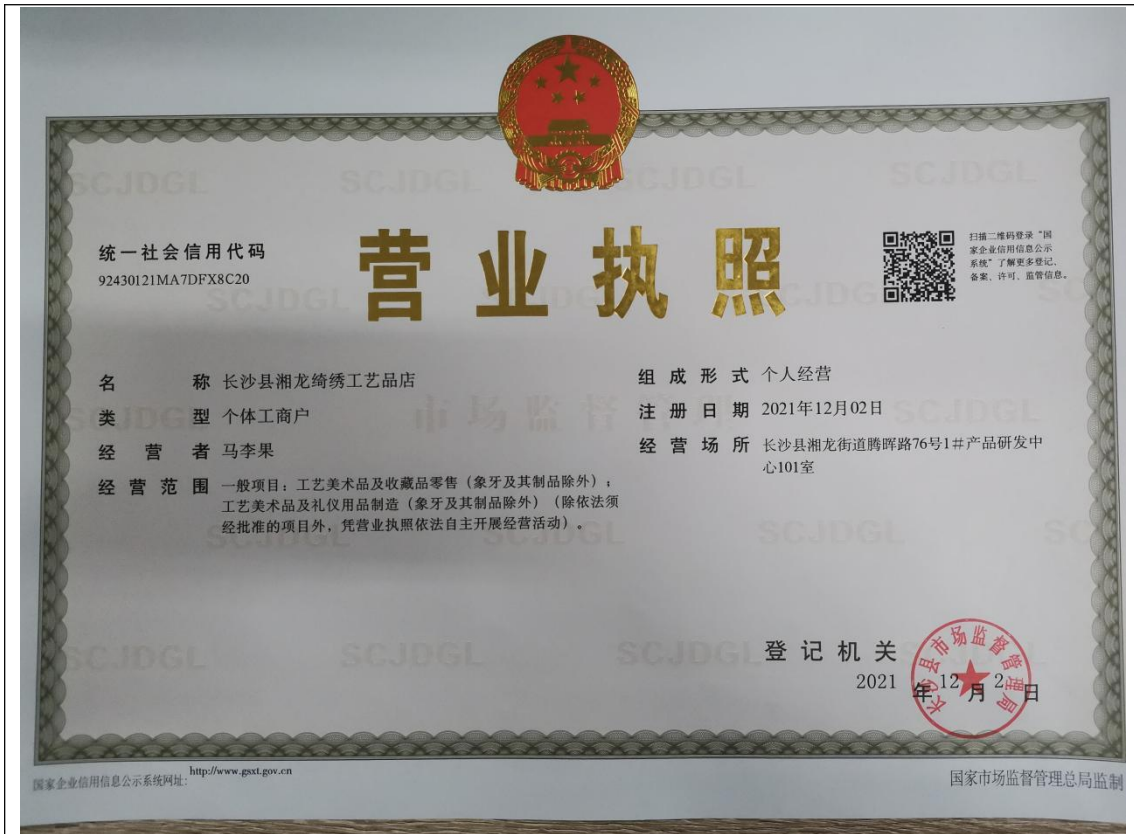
统一社会信用代码
92430121MA7DFX8C20

营业执照

扫描二维码登录"国家企业信用信息公示系统"了解更多登记、备案、许可、监管信息。

名　　称 长沙县湘龙绮绣工艺品店
类　　型 个体工商户
经 营 者 马李果
经营范围 一般项目：工艺美术品及收藏品零售（象牙及其制品除外）；工艺美术品及礼仪用品制造（象牙及其制品除外）（除依法须经批准的项目外，凭营业执照依法自主开展经营活动）。

组成形式 个人经营
注册日期 2021年12月02日
经营场所 长沙县湘龙街道腾晖路76号1#产品研发中心101室

登记机关
2021 年 12 月 2 日

长沙县市场监督管理局

SCJDGL SCJDGL SCJDGL SCJDGL

国家企业信用信息公示系统网址：http://www.gsxt.gov.cn
国家市场监督管理总局监制